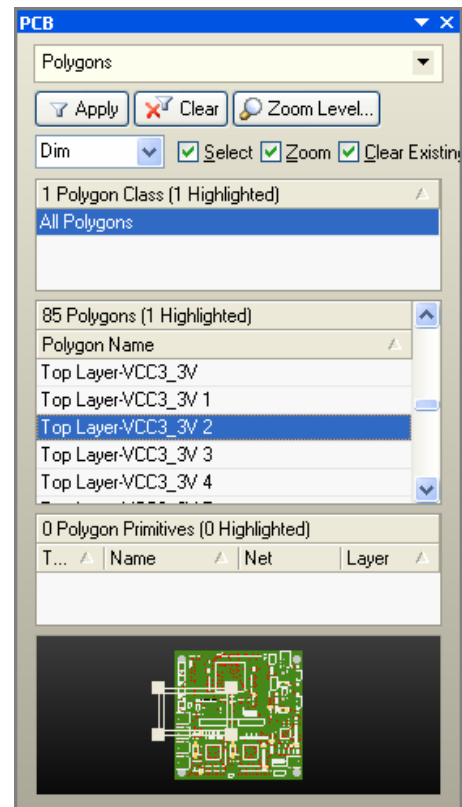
PCB

Polygons

Apply
Clear
Zoom Level...

Dim
Select
Zoom
Clear Existing

1 Polygon Class (1 Highlighted)
All Polygons

85 Polygons (1 Highlighted)

| Polygon Name |
|---|
| Top Layer-VCC3_3V |
| Top Layer-VCC3_3V 1 |
| Top Layer-VCC3_3V 2 |
| Top Layer-VCC3_3V 3 |
| Top Layer-VCC3_3V 4 |

0 Polygon Primitives (0 Highlighted)

| T... | Name | Net | Layer |
|---|---|---|---|